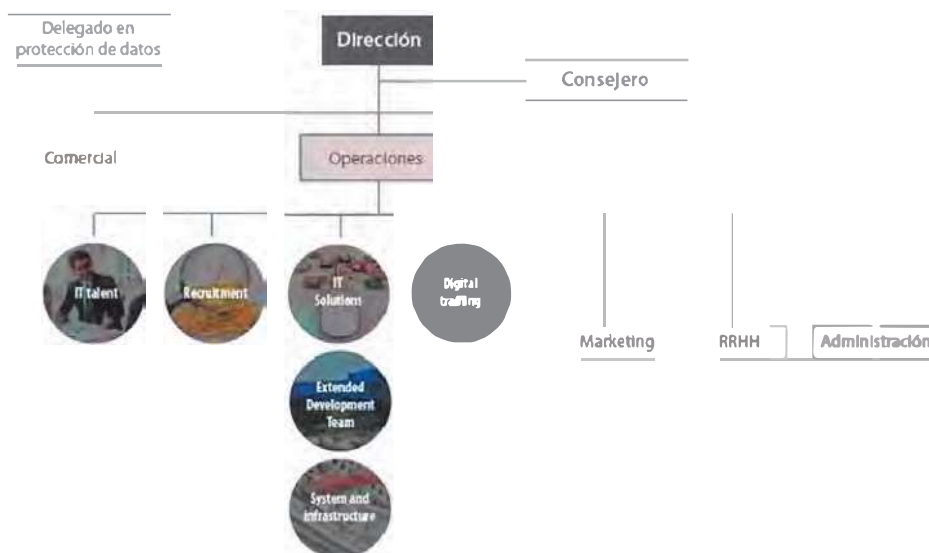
Delegado en protección de datos

Dirección

Consejero

Comercial

Operaciones

IT talent

Recruitment

IT Solutions

Digital staffing

Extended Development Team

System and infrastructure

Marketing

RRHH

Administración